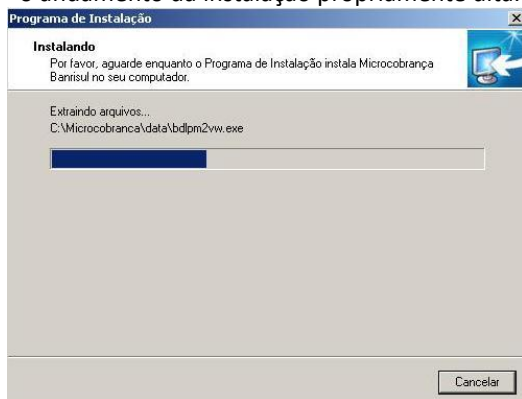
o andamento da instalação propriamente dita.

Programa de Instalação

Instalando
Por favor, aguarde enquanto o Programa de Instalação instala Microcobrança Banrisul no seu computador.

Extraindo arquivos...
C:\Microcobranca\data\bdlpm2vw.exe

Cancelar